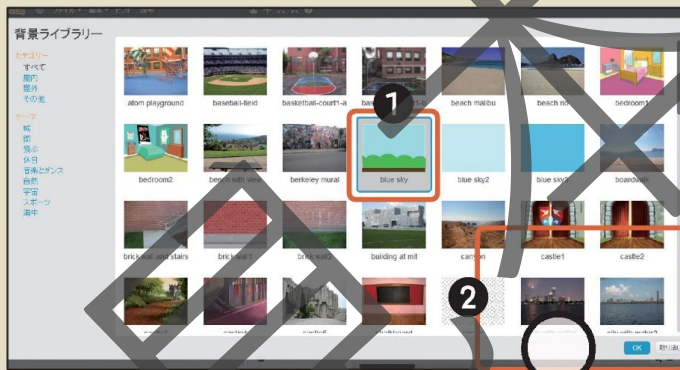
背景ライブラリー

カテゴリー
すべて
屋内
屋外
その他

テーマ
城
街
遊ぶ
休日
音楽とダンス
自然
宇宙
スポーツ
海中

atom playground
baseball-field
basketball-court1-a
beach malibu
beach rio
bedroom1
bedroom2
bench with view
berkeley mural
blue sky
blue sky2
blue sky3
boardwalk
brick wall and stairs
brick wall1
brick wall2
building at mit
canyon
castle1
castle2

1
2

OK
取り消し